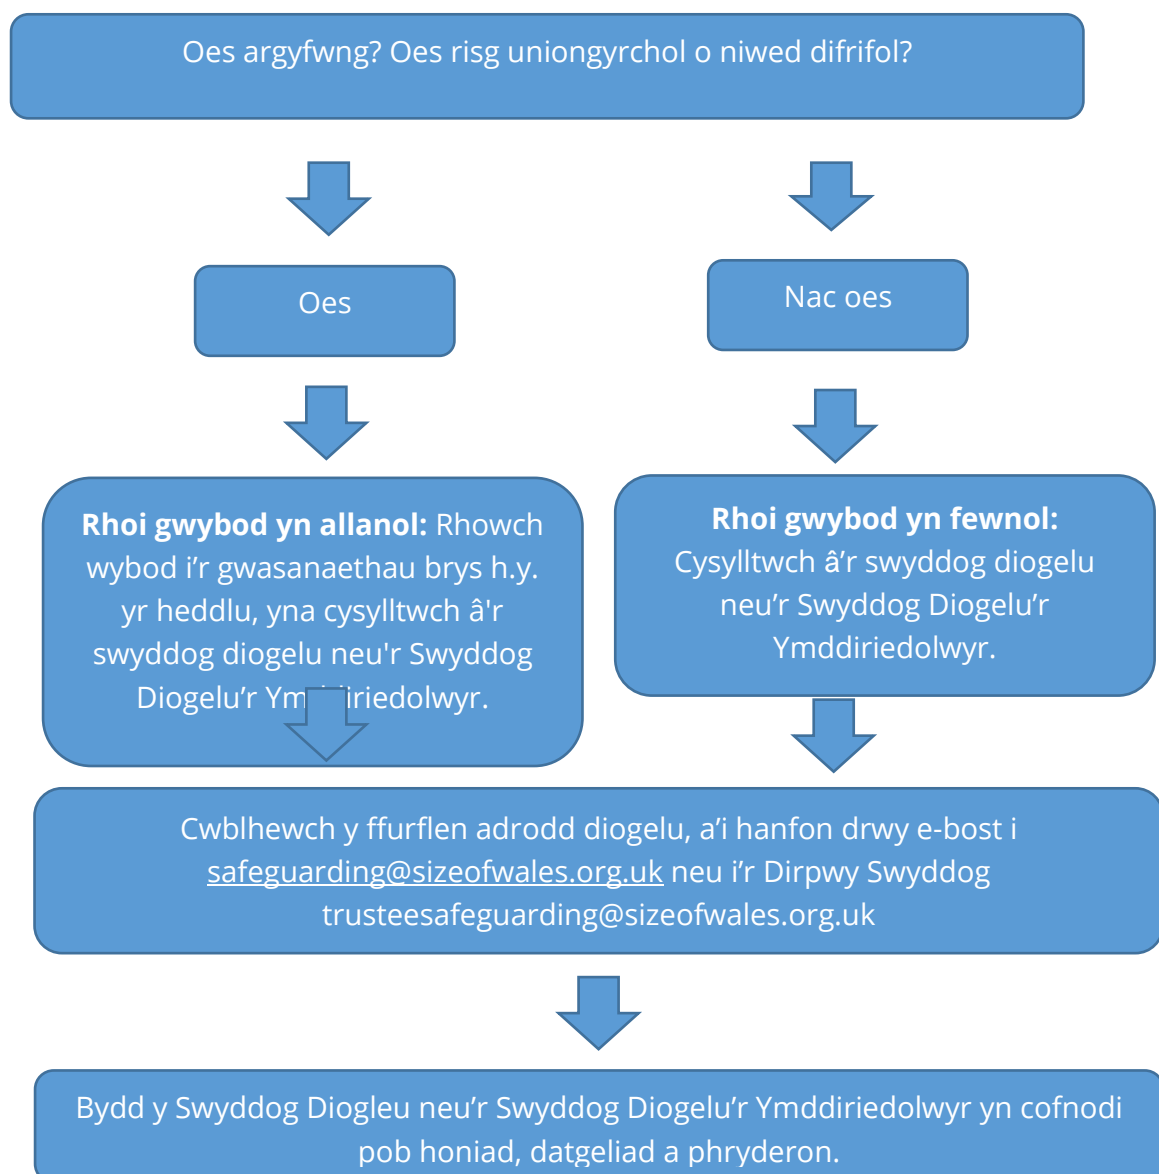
Oes argyfwng? Oes risg uniongyrchol o niwed difrifol?

Oes

Nac oes

**Rhoi gwybod yn allanol:** Rhowch wybod i'r gwasanaethau brys h.y. yr heddlu, yna cysylltwch â'r swyddog diogelu neu'r Swyddog Diogelu'r Ym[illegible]iriedolwyr.

**Rhoi gwybod yn fewnol:** Cysylltwch â'r swyddog diogelu neu'r Swyddog Diogelu'r Ymddiriedolwyr.

Cwblhewch y ffurflen adrodd diogelu, a'i hanfon drwy e-bost i safeguarding@sizeofwales.org.uk neu i'r Dirpwy Swyddog trusteesafeguarding@sizeofwales.org.uk

Bydd y Swyddog Diogleu neu'r Swyddog Diogelu'r Ymddiriedolwyr yn cofnodi pob honiad, datgeliad a phryderon.